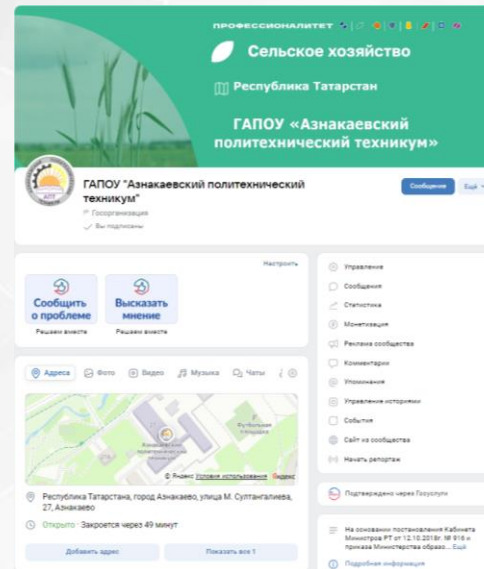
ПРОФЕССИОНАЛИТЕТ

Сельское хозяйство

Республика Татарстан

ГАПОУ «Азнакаевский политехнический техникум»

ГАПОУ "Азнакаевский политехнический техникум"

Госорганизация

Вы подписаны

Сообщение

Ещё

Настроить

Сообщить о проблеме

Решаем вместе

Высказать мнение

Решаем вместе

Адреса

Фото

Видео

Музыка

Чаты

Азнакаевский политехнический техникум

Футбольная площадка

Яндекс Условия использования Яндекс

Республика Татарстан, город Азнакаево, улица М. Султангалиева, 27, Азнакаево

Открыто · Закроется через 49 минут

Добавить адрес

Показать все 1

Управление

Сообщения

Статистика

Монетизация

Реклама сообщества

Комментарии

Упоминания

Управление историями

События

Сайт из сообщества

Начать репортаж

Подтверждено через Госуслуги

На основании постановления Кабинета Министров РТ от 12.10.2018г. № 916 и приказа Министерства образо... Ещё

Подробная информация